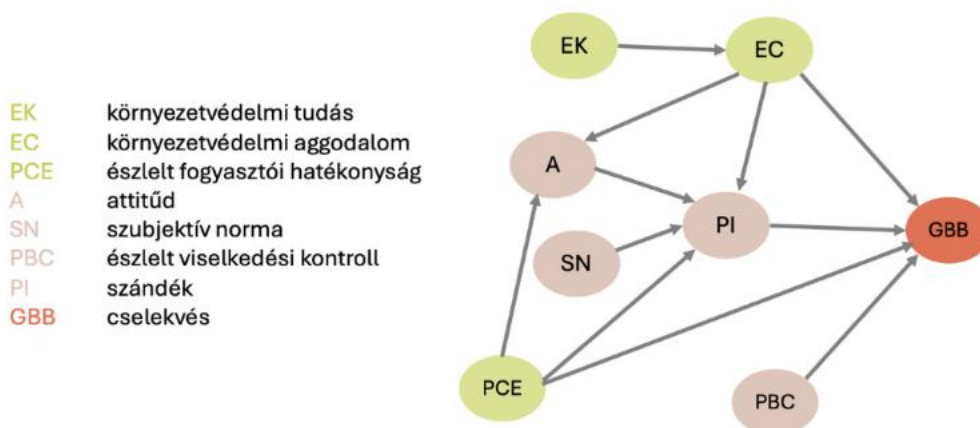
| | |
|---|---|
| EK | környezetvédelmi tudás |
| EC | környezetvédelmi aggodalom |
| PCE | észlelt fogyasztói hatékonyság |
| A | attitűd |
| SN | szubjektív norma |
| PBC | észlelt viselkedési kontroll |
| PI | szándék |
| GBB | cselekvés |

EK
EC
A
PI
GBB
SN
PCE
PBC